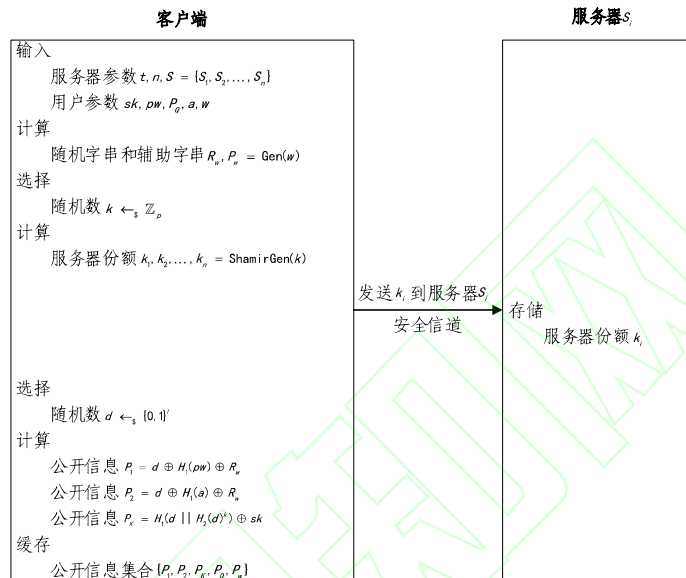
客户端

服务器$S_i$

输入

服务器参数 $t, n, S = \{S_1, S_2, \ldots, S_n\}$

用户参数 $sk, pw, P_Q, a, w$

计算

随机字串和辅助字串 $R_w, P_w = \text{Gen}(w)$

选择

随机数 $k \leftarrow_{\$} \mathbb{Z}_p$

计算

服务器份额 $k_1, k_2, \ldots, k_n = \text{ShamirGen}(k)$

发送 $k_i$ 到服务器$S_i$

安全信道

存储

服务器份额 $k_i$

选择

随机数 $d \leftarrow_{\$} \{0,1\}^l$

计算

公开信息 $P_1 = d \oplus H_1(pw) \oplus R_w$

公开信息 $P_2 = d \oplus H_1(a) \oplus R_w$

公开信息 $P_K = H_1(d \,||\, H_2(d)^k) \oplus sk$

缓存

公开信息集合 $\{P_1, P_2, P_K, P_Q, P_w\}$